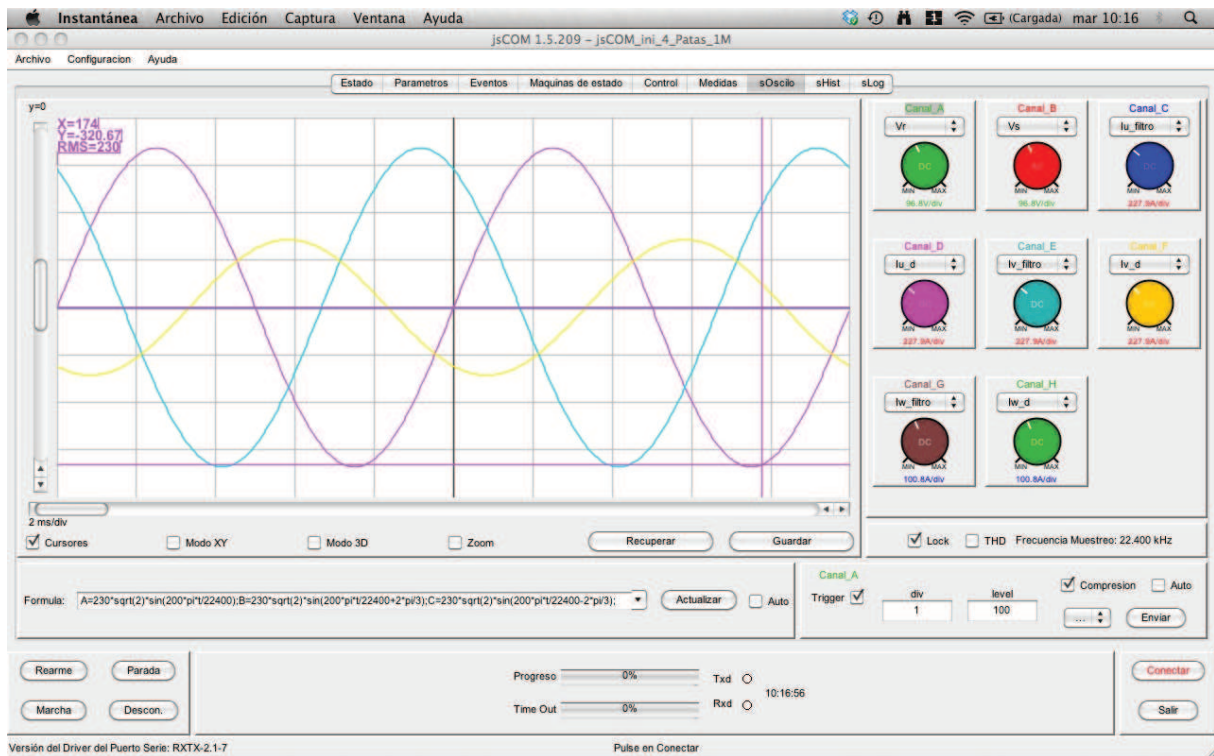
Instantánea Archivo Edición Captura Ventana Ayuda (Cargada) mar 10:16

jsCOM 1.5.209 – jsCOM_ini_4_Patas_1M

Archivo Configuracion Ayuda

Estado Parametros Eventos Maquinas de estado Control Medidas sOscilo sHist sLog

y=0

X=174
Y=-320.67
RMS=230

2 ms/div

Cursores Modo XY Modo 3D Zoom Recuperar Guardar

Canal_A Vr DC MIN MAX 96.8V/div
Canal_B Vs DC MIN MAX 96.8V/div
Canal_C Iu_filtro DC MIN MAX 227.9A/div
Canal_D Iu_d DC MIN MAX 227.9A/div
Canal_E Iv_filtro DC MIN MAX 227.9A/div
Canal_F Iv_d DC MIN MAX 227.9A/div
Canal_G Iw_filtro DC MIN MAX 100.8A/div
Canal_H Iw_d DC MIN MAX 100.8A/div

Lock THD Frecuencia Muestreo: 22.400 kHz

Formula: A=230*sqrt(2)*sin(200*pi*t/22400);B=230*sqrt(2)*sin(200*pi*t/22400+2*pi/3);C=230*sqrt(2)*sin(200*pi*t/22400-2*pi/3); Actualizar Auto

Canal_A
Trigger div 1 level 100 Compresion Auto ... Enviar

Rearme Parada Marcha Descon.

Progreso 0% Txd
Time Out 0% Rxd 10:16:56

Conectar Salir

Versión del Driver del Puerto Serie: RXTX-2.1-7 Pulse en Conectar